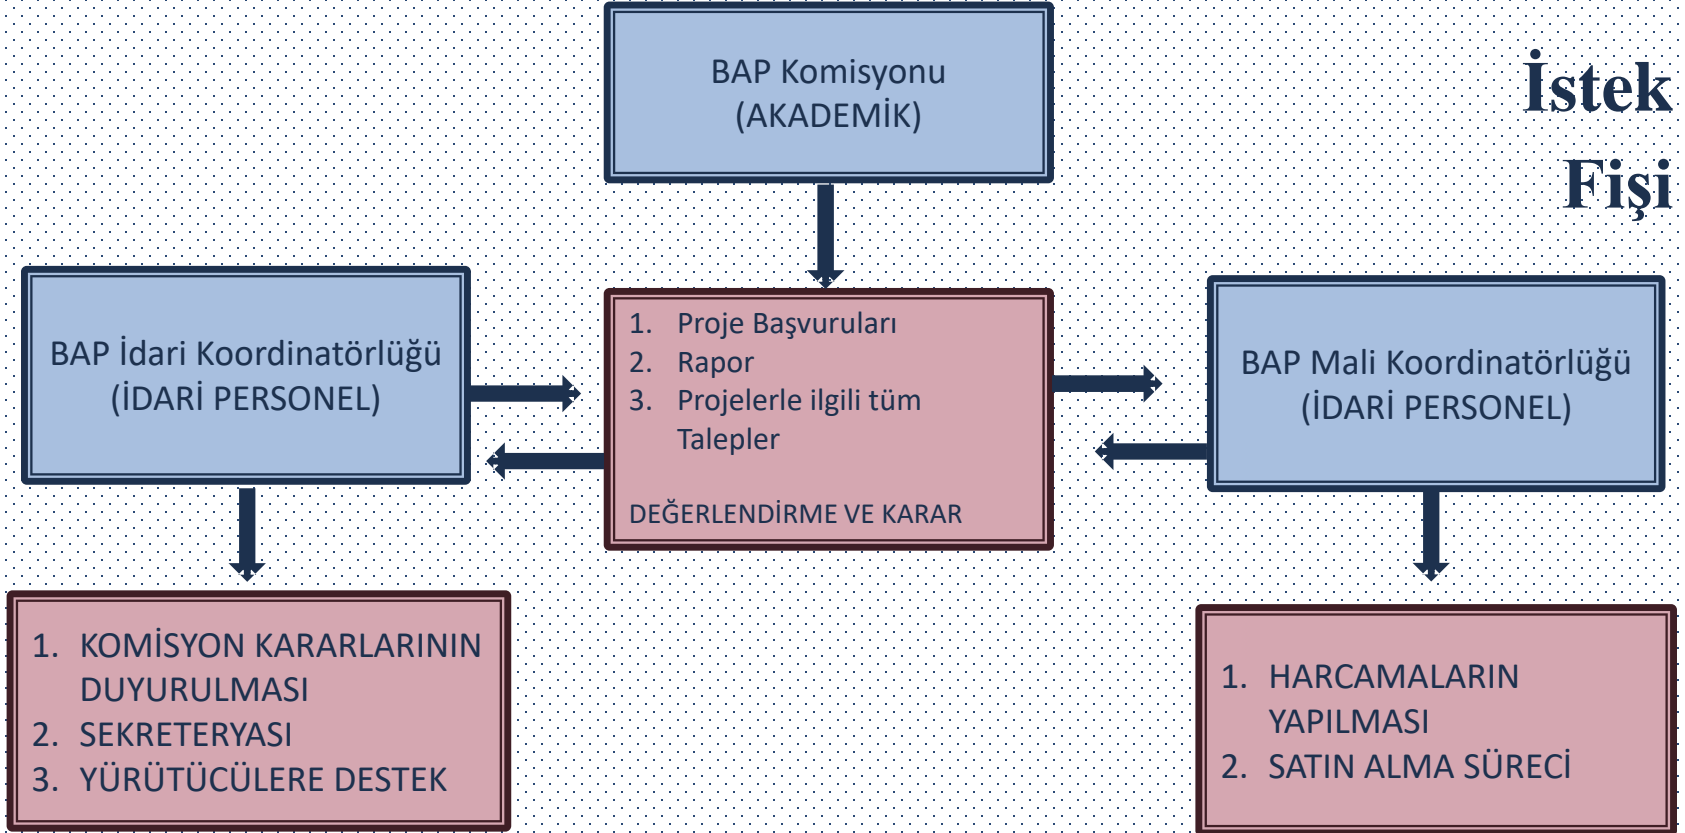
BAP Komisyonu
(AKADEMİK)

İstek
Fişi

BAP İdari Koordinatörlüğü
(İDARİ PERSONEL)

1. Proje Başvuruları
2. Rapor
3. Projelerle ilgili tüm Talepler

DEĞERLENDİRME VE KARAR

BAP Mali Koordinatörlüğü
(İDARİ PERSONEL)

1. KOMİSYON KARARLARININ DUYURULMASI
2. SEKRETERYASI
3. YÜRÜTÜCÜLERE DESTEK

1. HARCAMALARIN YAPILMASI
2. SATIN ALMA SÜRECİ